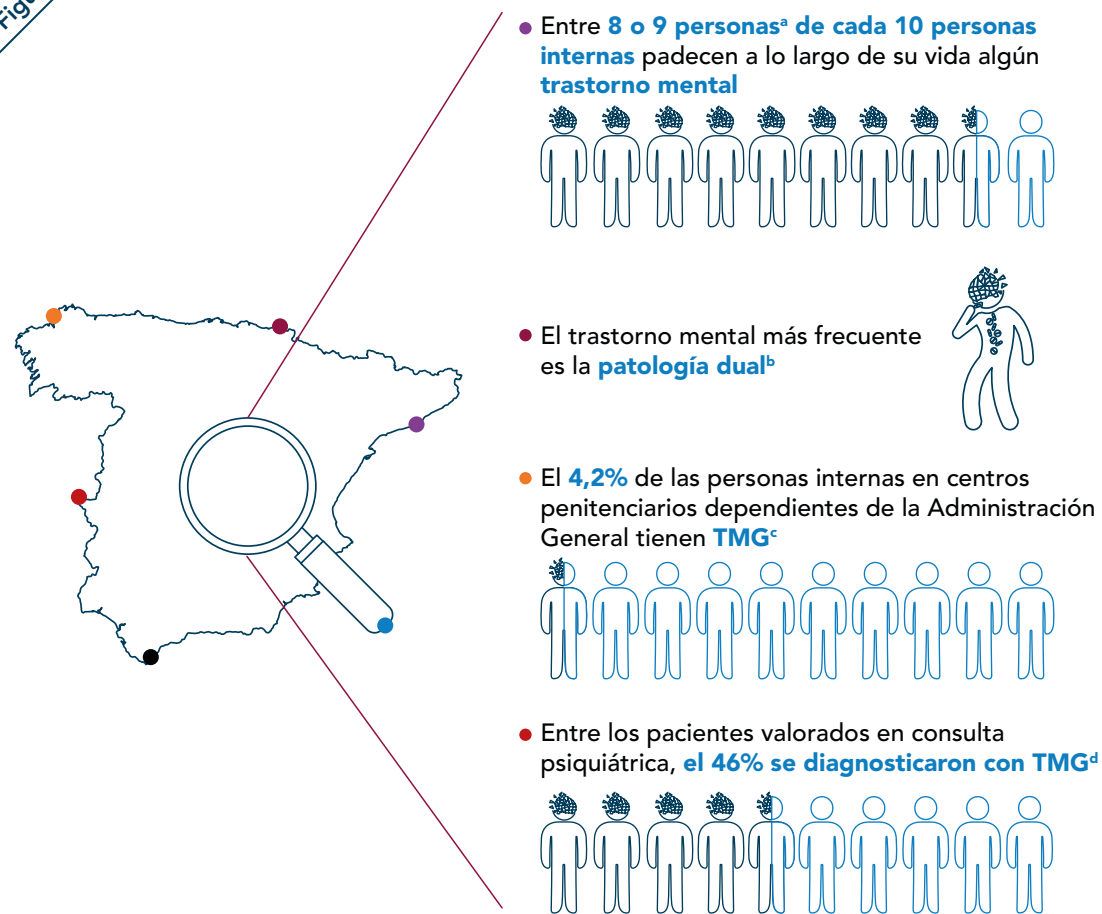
Figu

Entre 8 o 9 personas$^{a}$ de cada 10 personas internas padecen a lo largo de su vida algún trastorno mental

El trastorno mental más frecuente es la patología dual$^{b}$

El 4,2% de las personas internas en centros penitenciarios dependientes de la Administración General tienen TMG$^{c}$

Entre los pacientes valorados en consulta psiquiátrica, el 46% se diagnosticaron con TMG$^{d}$